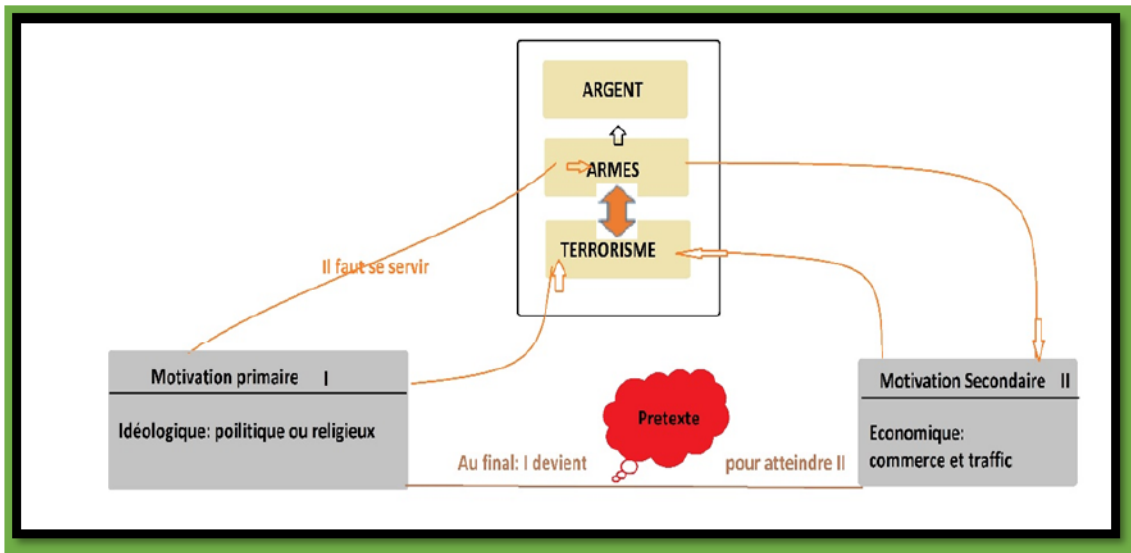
ARGENT

ARMES

TERRORISME

Il faut se servir

Motivation primaire I

Idéologique: poilitique ou religieux

Pretexte

Au final: I devient

pour atteindre II

Motivation Secondaire II

Economique:
commerce et traffic